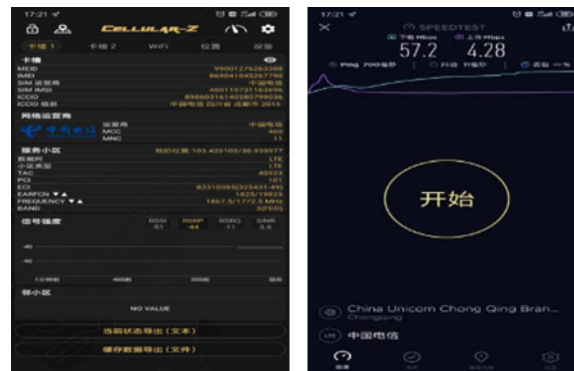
17:21

CELLULAR-Z

卡槽1 卡槽2 WIFI 位置 设备

卡槽
MSID 990012762632386
IMEI 869041045267790
SIM 运营商 中国电信
SIM IMSI 460110731163696
ICCID 89860316140280799026
ICCID 地区 中国电信 四川省 成都市 2016

网络运营商
中国电信
运营商 中国电信
MCC 460
MNC 11

服务小区
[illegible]
移动网 LTE
小区类型 LTE
TAC 40923
PCI 101
ECI 83310365(325431-49)
EARFCN 1825/19825
FREQUENCY 1867.5/1772.5 MHz
BAND 3(FDD)

信号强度
RSSI -51
RSRP -44
RSRQ -11
SINR 3.6

-40
-60
-120

邻小区
NO VALUE

当前状态导出（文本）
缓存数据导出（文件）

17:21
SPEEDTEST
下载 Mbps 上传 Mbps
57.2 4.28
Ping 700毫秒

开始

China Unicom Chong Qing Bran...
Chongqing
中国电信